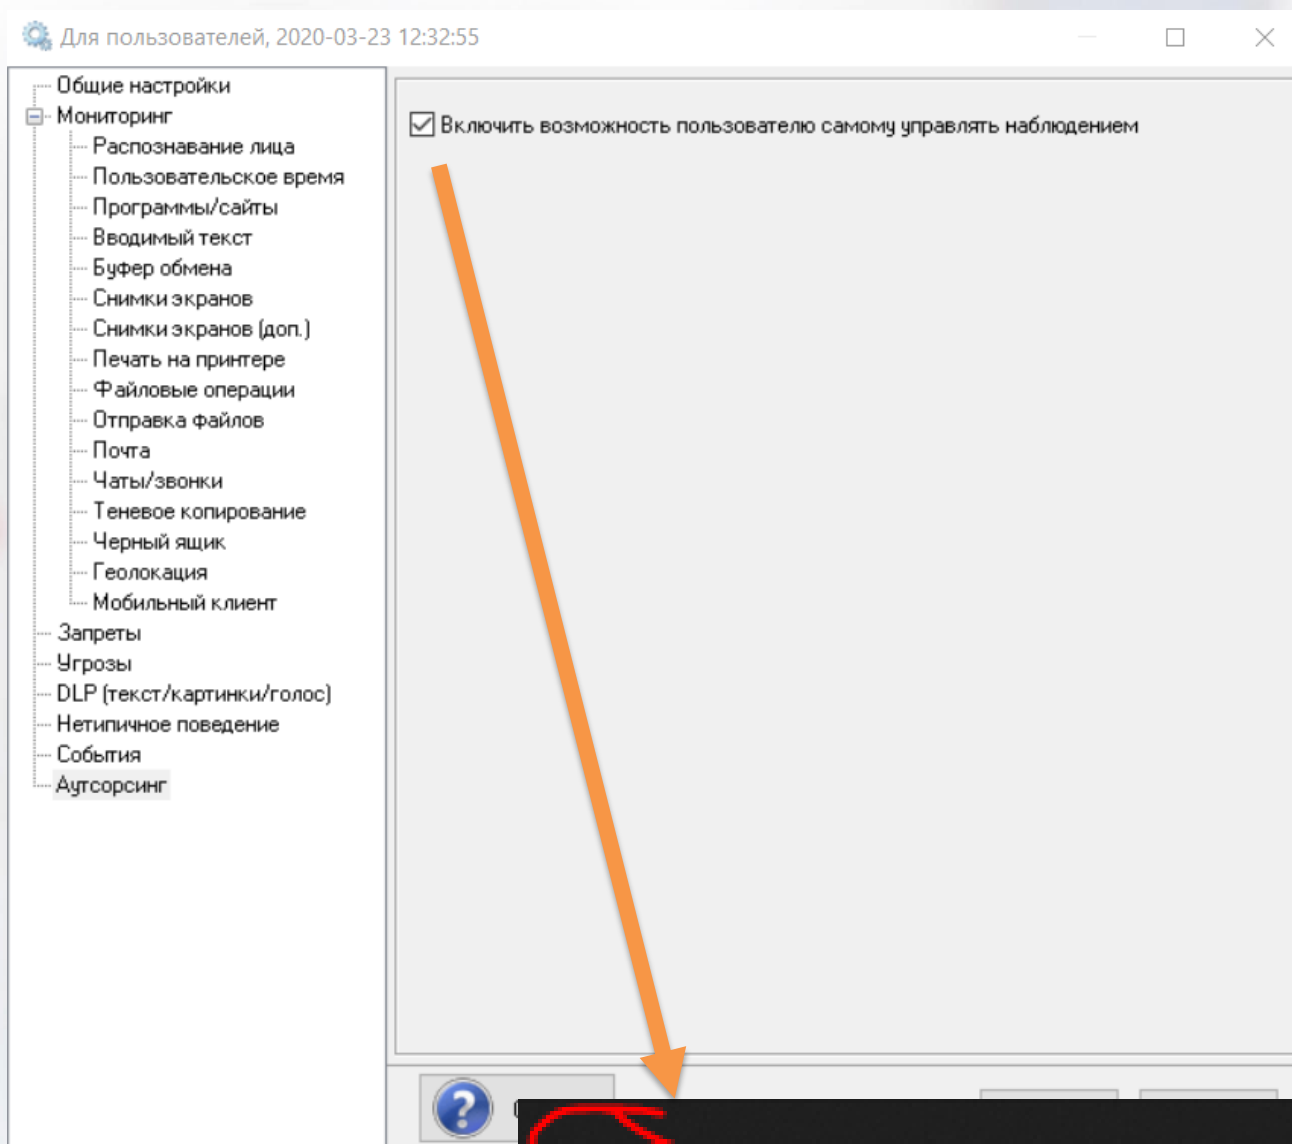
Для пользователей, 2020-03-23 12:32:55

Общие настройки
Мониторинг
Распознавание лица
Пользовательское время
Программы/сайты
Вводимый текст
Буфер обмена
Снимки экранов
Снимки экранов (доп.)
Печать на принтере
Файловые операции
Отправка файлов
Почта
Чаты/звонки
Теневое копирование
Черный ящик
Геолокация
Мобильный клиент
Запреты
Угрозы
DLP (текст/картинки/голос)
Нетипичное поведение
События
Аутсорсинг

Включить возможность пользователю самому управлять наблюдением

?